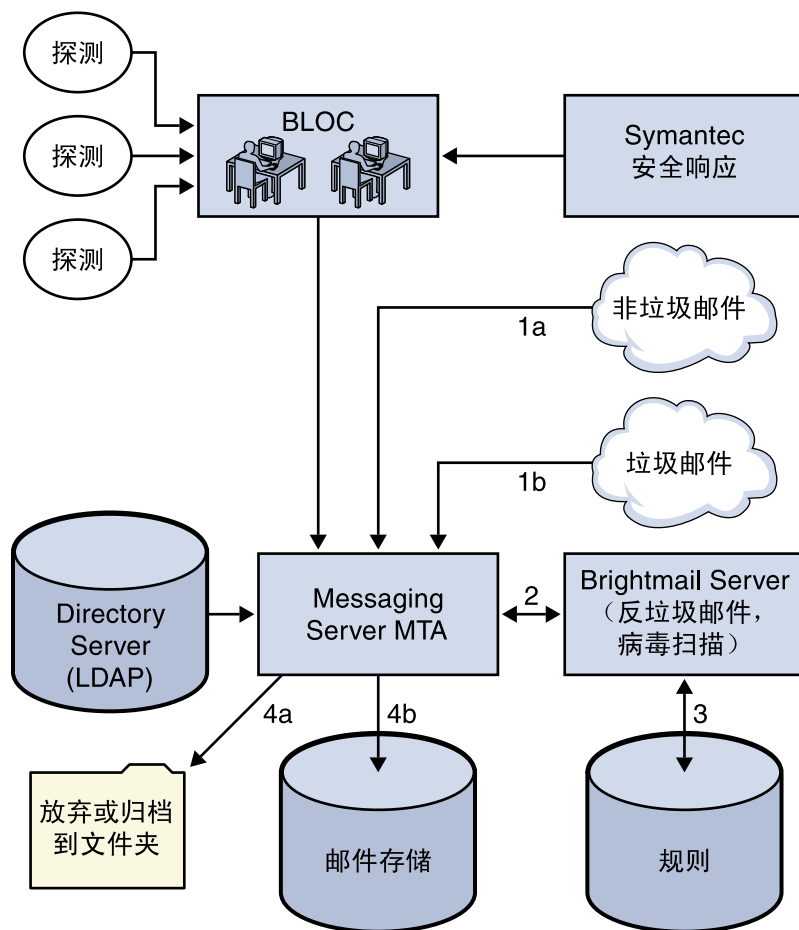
探测

探测

探测

BLOC

Symantec
安全响应

非垃圾邮件

1a

垃圾邮件

1b

Directory Server (LDAP)

Messaging Server MTA

2

Brightmail Server
（反垃圾邮件，
病毒扫描）

4a

4b

3

放弃或归档
到文件夹

邮件存储

规则